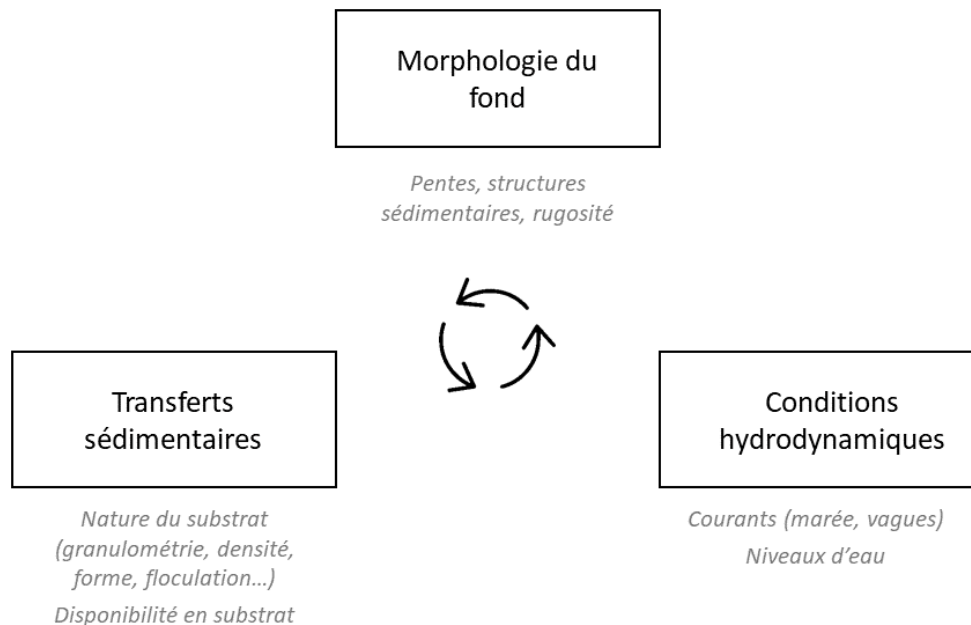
Morphologie du fond

Pentes, structures sédimentaires, rugosité

Transferts sédimentaires

Nature du substrat (granulométrie, densité, forme, floculation…)

Disponibilité en substrat

Conditions hydrodynamiques

Courants (marée, vagues)

Niveaux d'eau